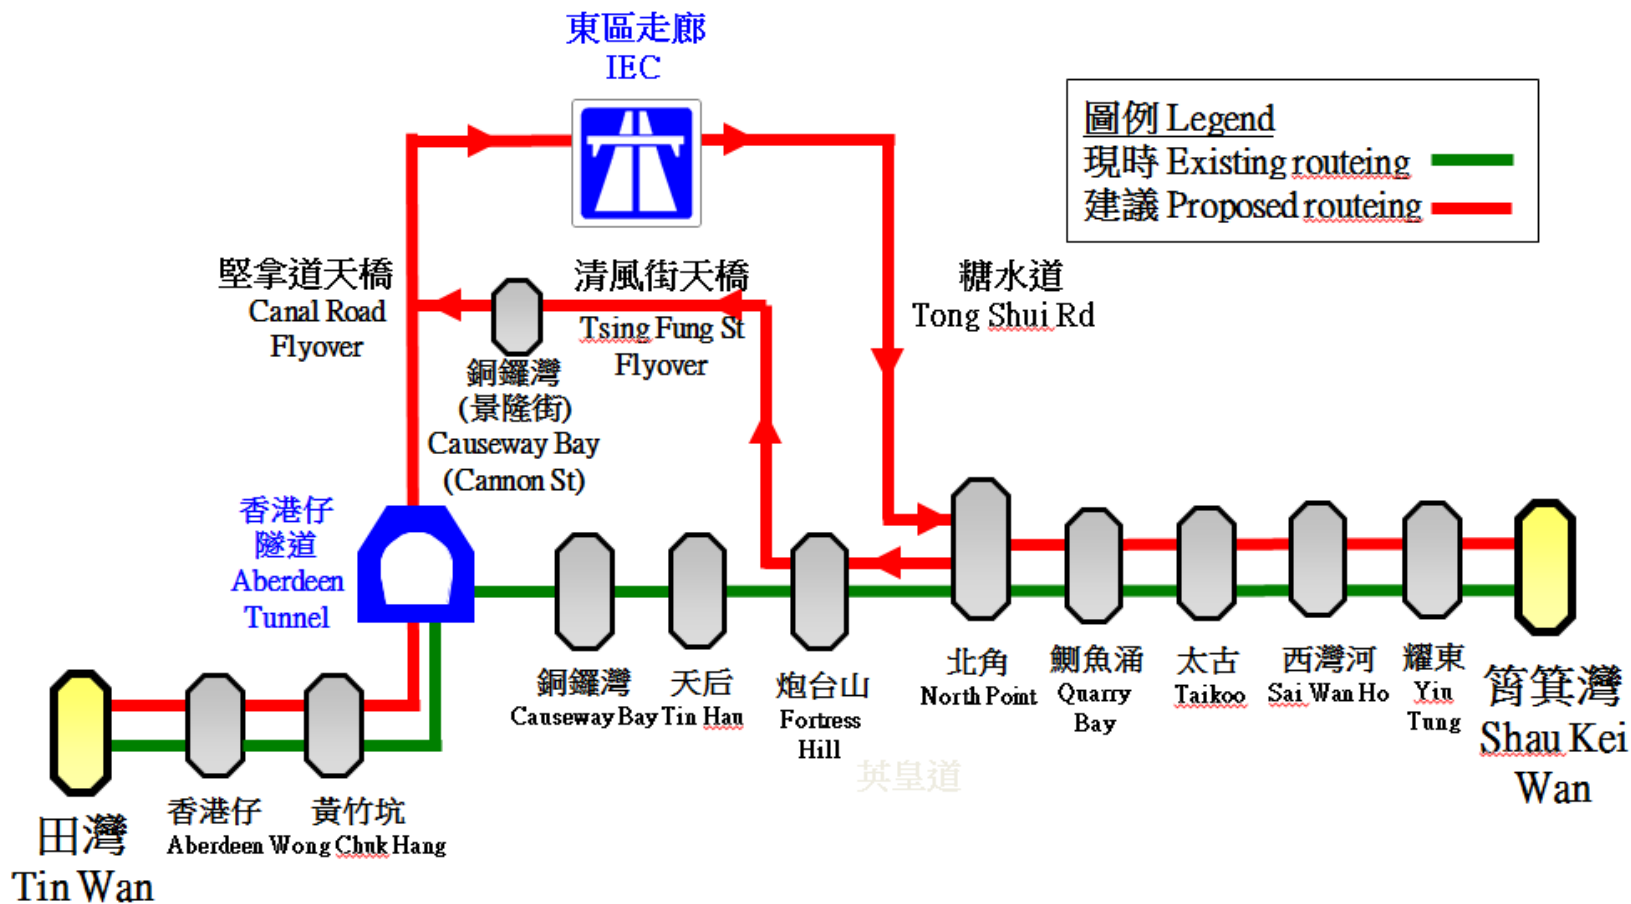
東區走廊
IEC

圖例 Legend
現時 Existing routeing
建議 Proposed routeing

堅拿道天橋
Canal Road
Flyover

清風街天橋
Tsing Fung St
Flyover

糖水道
Tong Shui Rd

銅鑼灣
(景隆街)
Causeway Bay
(Cannon St)

香港仔
隧道
Aberdeen
Tunnel

銅鑼灣
Causeway Bay

天后
Tin Hau

炮台山
Fortress
Hill

英皇道

北角
North Point

鰂魚涌
Quarry
Bay

太古
Taikoo

西灣河
Sai Wan Ho

耀東
Yiu
Tung

筲箕灣
Shau Kei
Wan

田灣
Tin Wan

香港仔
Aberdeen

黃竹坑
Wong Chuk Hang